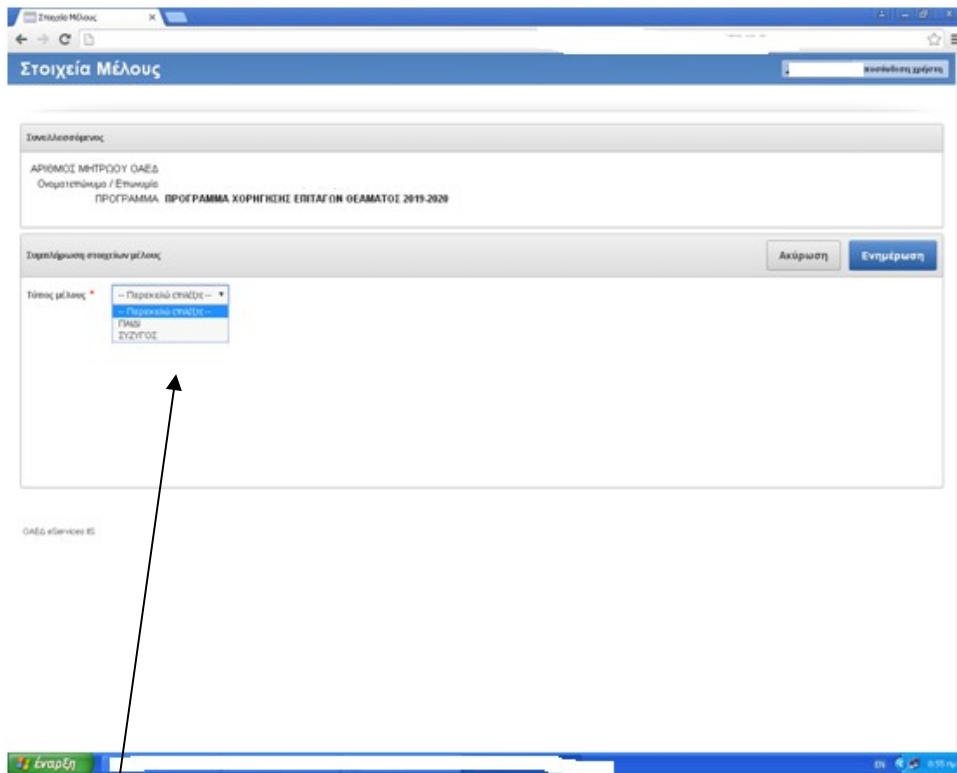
Στοιχεία Μέλους ×

Στοιχεία Μέλους

αποσύνδεση χρήστη

Συνελλεσσόμενος

ΑΡΙΘΜΟΣ ΜΗΤΡΩΟΥ ΟΑΕΔ
Ονοματεπώνυμο / Επωνυμία
ΠΡΟΓΡΑΜΜΑ ΠΡΟΓΡΑΜΜΑ ΧΟΡΗΓΗΣΗΣ ΕΠΙΤΑΓΩΝ ΘΕΑΜΑΤΟΣ 2019-2020

Συμπλήρωση στοιχείων μέλους

Ακύρωση

Ενημέρωση

Τύπος μέλους *

-- Παρακαλώ επιλέξτε --

-- Παρακαλώ επιλέξτε --
ΠΑΙΔΙ
ΣΥΖΥΓΟΣ

ΟΑΕΔ eServices IS

έναρξη

EN